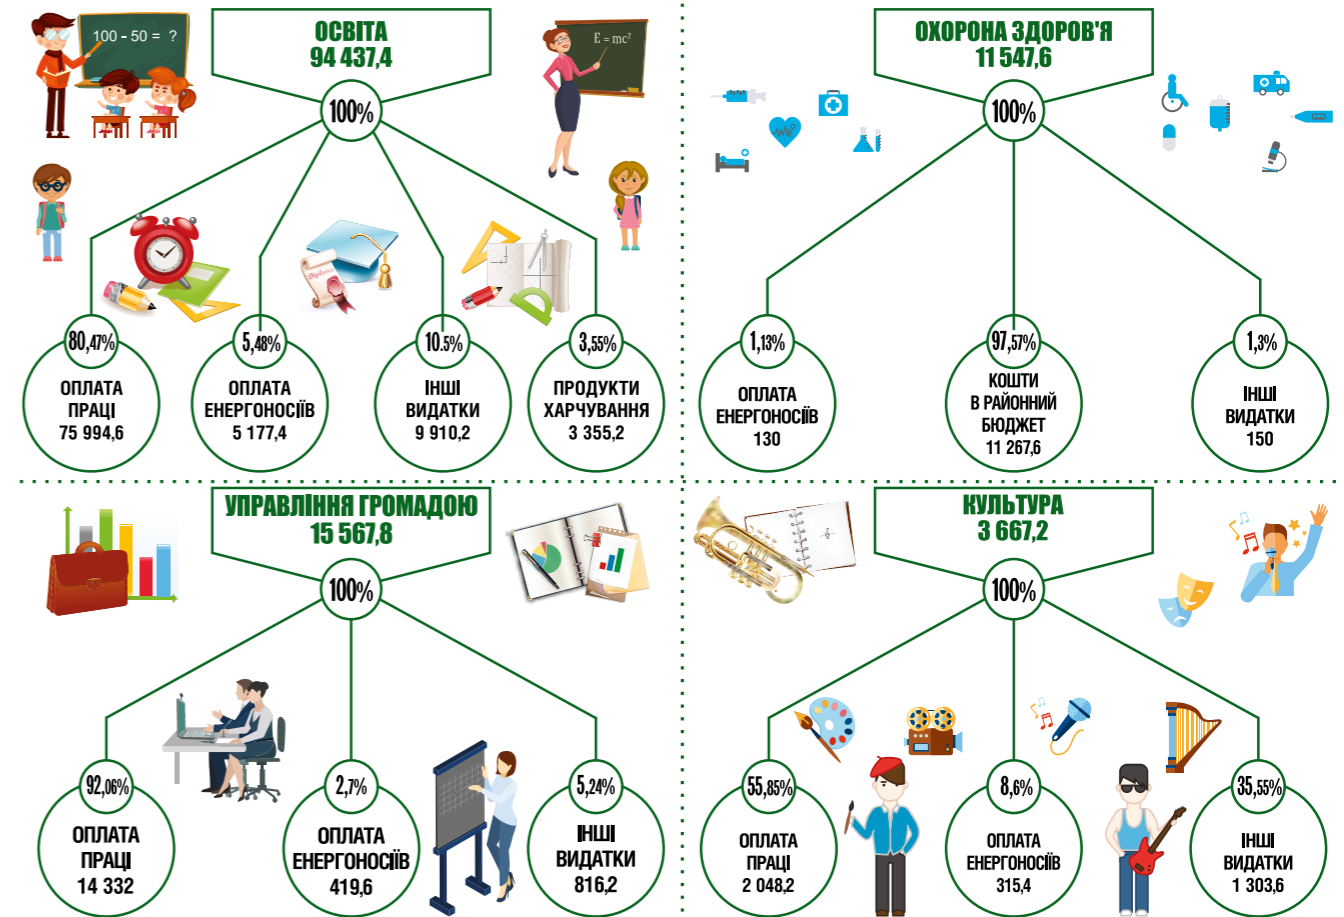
100 - 50 = ?

ОСВІТА
94 437,4

E = mc²

100%

80,47%
ОПЛАТА ПРАЦІ
75 994,6

5,48%
ОПЛАТА ЕНЕРГОНОСІЇВ
5 177,4

10,5%
ІНШІ ВИДАТКИ
9 910,2

3,55%
ПРОДУКТИ ХАРЧУВАННЯ
3 355,2

ОХОРОНА ЗДОРОВ'Я
11 547,6

100%

1,13%
ОПЛАТА ЕНЕРГОНОСІЇВ
130

97,57%
КОШТИ В РАЙОННИЙ БЮДЖЕТ
11 267,6

1,3%
ІНШІ ВИДАТКИ
150

УПРАВЛІННЯ ГРОМАДОЮ
15 567,8

100%

92,06%
ОПЛАТА ПРАЦІ
14 332

2,7%
ОПЛАТА ЕНЕРГОНОСІЇВ
419,6

5,24%
ІНШІ ВИДАТКИ
816,2

КУЛЬТУРА
3 667,2

100%

55,85%
ОПЛАТА ПРАЦІ
2 048,2

8,6%
ОПЛАТА ЕНЕРГОНОСІЇВ
315,4

35,55%
ІНШІ ВИДАТКИ
1 303,6